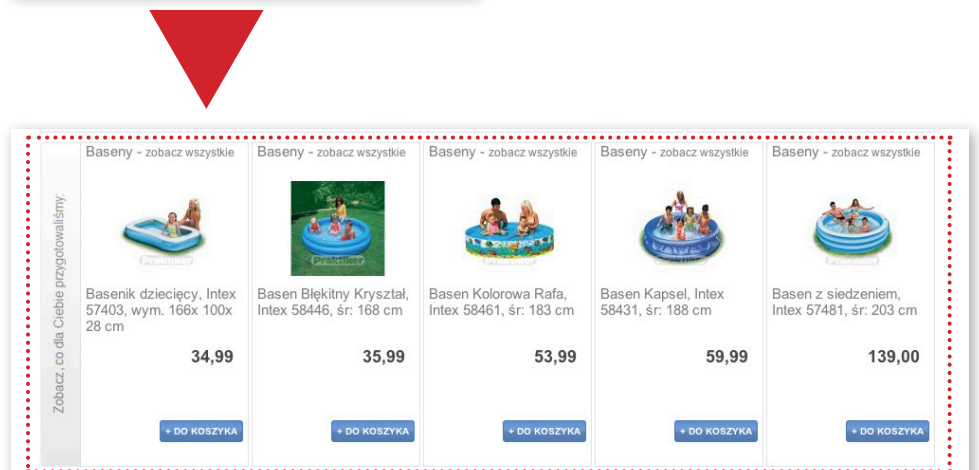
Zobacz, co dla Ciebie przygotowaliśmy:

Baseny - zobacz wszystkie

Praktiker

Basenik dziecięcy, Intex 57403, wym. 166x 100x 28 cm

34,99

+ DO KOSZYKA

Baseny - zobacz wszystkie

Praktiker

Basen Błękitny Kryształ, Intex 58446, śr: 168 cm

35,99

+ DO KOSZYKA

Baseny - zobacz wszystkie

Praktiker

Basen Kolorowa Rafa, Intex 58461, śr: 183 cm

53,99

+ DO KOSZYKA

Baseny - zobacz wszystkie

Praktiker

Basen Kapsel, Intex 58431, śr: 188 cm

59,99

+ DO KOSZYKA

Baseny - zobacz wszystkie

Praktiker

Basen z siedzeniem, Intex 57481, śr: 203 cm

139,00

+ DO KOSZYKA